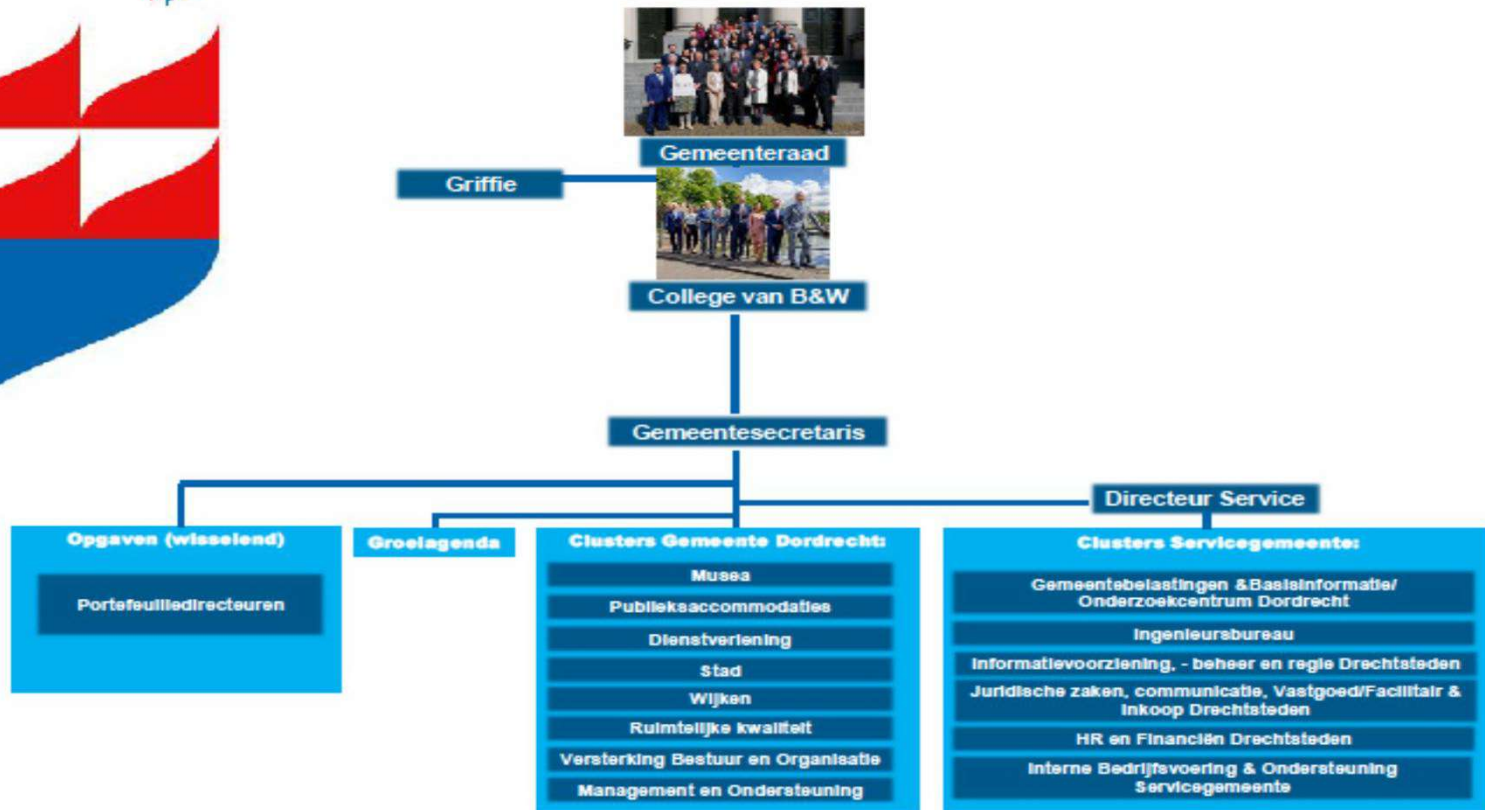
Gemeenteraad

Griffie

College van B&W

Gemeentesecretaris

Directeur Service

Opgaven (wisselend)

Portefeuilledirecteuren

Groeiagenda

Clusters Gemeente Dordrecht:

Musea

Publieksaccommodaties

Dienstverlening

Stad

Wijken

Ruimtelijke kwaliteit

Versterking Bestuur en Organisatie

Management en Ondersteuning

Clusters Servicegemeente:

Gemeentebelastingen &Basisinformatie/ Onderzoekcentrum Dordrecht

Ingenieursbureau

Informatievoorziening, - beheer en regie Drechtsteden

Juridische zaken, communicatie, Vastgoed/Facilitair & Inkoop Drechtsteden

HR en Financiën Drechtsteden

Interne Bedrijfsvoering & Ondersteuning Servicegemeente